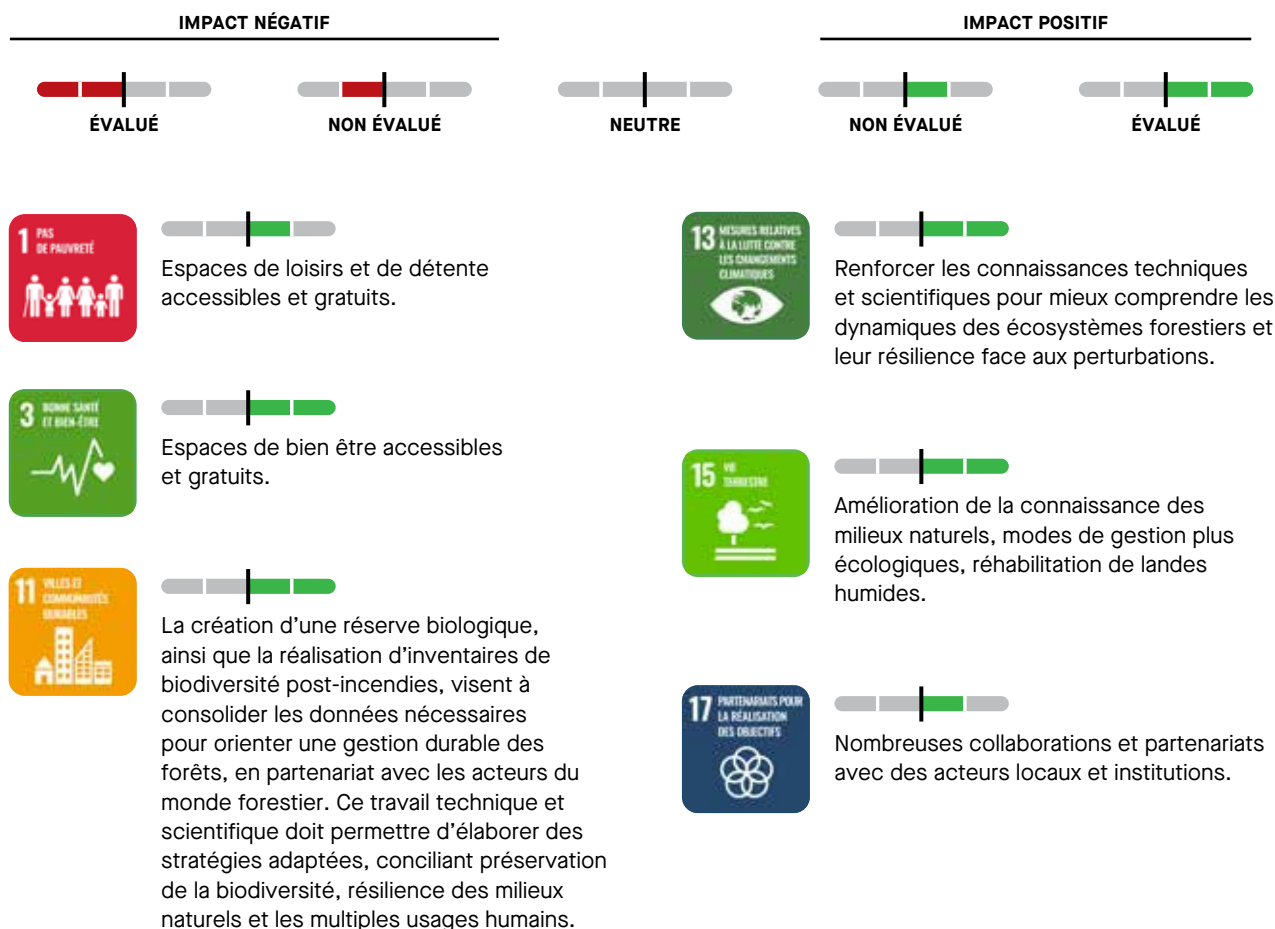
IMPACT NÉGATIF

IMPACT POSITIF

ÉVALUÉ

NON ÉVALUÉ

NEUTRE

NON ÉVALUÉ

ÉVALUÉ

1 PAS DE PAUVRETÉ

Espaces de loisirs et de détente accessibles et gratuits.

3 BONNE SANTÉ ET BIEN-ÊTRE

Espaces de bien être accessibles et gratuits.

11 VILLES ET COMMUNAUTÉS DURABLES

La création d'une réserve biologique, ainsi que la réalisation d'inventaires de biodiversité post-incendies, visent à consolider les données nécessaires pour orienter une gestion durable des forêts, en partenariat avec les acteurs du monde forestier. Ce travail technique et scientifique doit permettre d'élaborer des stratégies adaptées, conciliant préservation de la biodiversité, résilience des milieux naturels et les multiples usages humains.

13 MESURES RELATIVES À LA LUTTE CONTRE LES CHANGEMENTS CLIMATIQUES

Renforcer les connaissances techniques et scientifiques pour mieux comprendre les dynamiques des écosystèmes forestiers et leur résilience face aux perturbations.

15 VIE TERRESTRE

Amélioration de la connaissance des milieux naturels, modes de gestion plus écologiques, réhabilitation de landes humides.

17 PARTENARIATS POUR LA RÉALISATION DES OBJECTIFS

Nombreuses collaborations et partenariats avec des acteurs locaux et institutions.